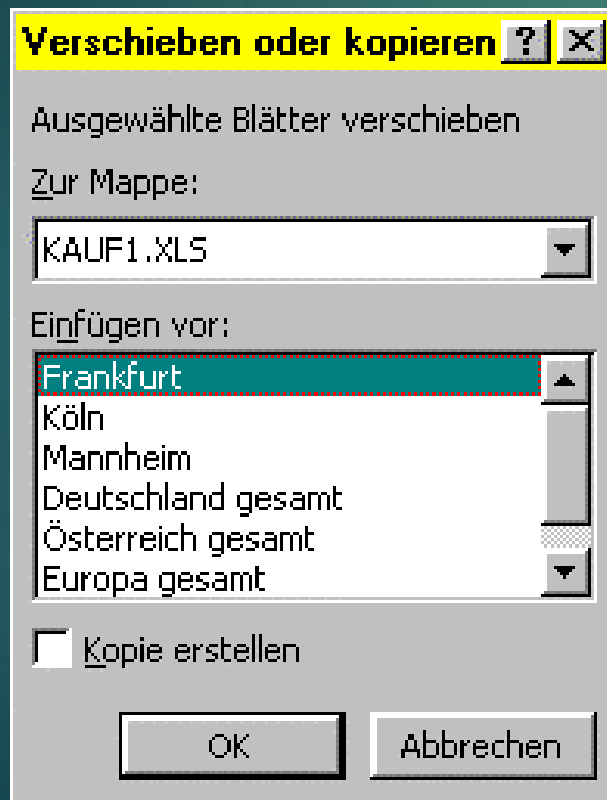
Verschieben oder kopieren ? ×

Ausgewählte Blätter verschieben

Zur Mappe:

KAUF1.XLS

Einfügen vor:

Frankfurt
Köln
Mannheim
Deutschland gesamt
Österreich gesamt
Europa gesamt

Kopie erstellen

OK

Abbrechen